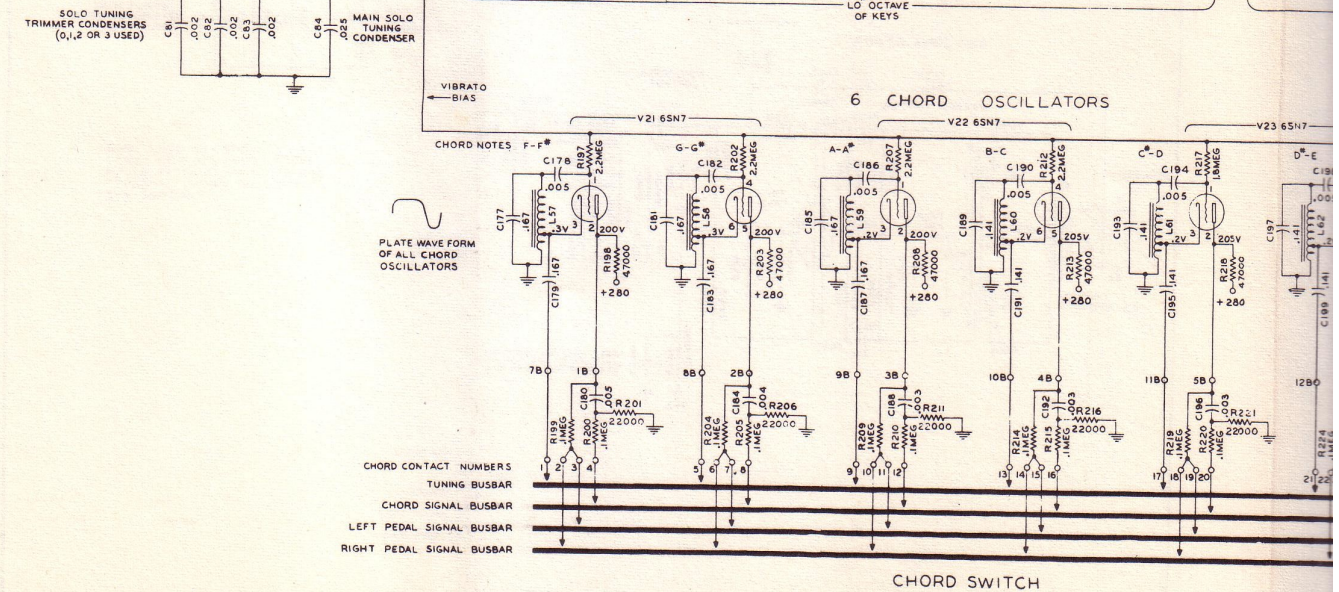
SOLO TUNING TRIMMER CONDENSERS (0,1,2 OR 3 USED)

C81 .002 C82 .002 C83 .002 C84 .025

MAIN SOLO TUNING CONDENSER

LO OCTAVE OF KEYS

VIBRATO BIAS

6 CHORD OSCILLATORS

V21 6SN7

V22 6SN7

V23 6SN7

CHORD NOTES F-F#

G-G#

A-A#

B-C

C#-D

D#-E

C178 .005 R197 2.2MEG C177 .167 L57 .3V 3 2 200V C179 .167 R198 47000 +280

C182 .005 R202 2.2MEG C181 .167 L58 .3V 6 5 4 200V C183 .167 R203 47000 +280

C186 .005 R207 2.2MEG C185 .167 L59 .2V 3 2 200V C187 .167 R208 47000 +280

C190 .005 R212 2.2MEG C189 .141 L60 .2V 6 5 4 205V C191 .141 R213 47000 +280

C194 .005 R217 1.8MEG C193 .141 L61 .2V 3 2 205V C195 .141 R218 47000 +280

C197 .141 L62 C199

PLATE WAVE FORM OF ALL CHORD OSCILLATORS

7B 1B C180 .005 R199 .1MEG R200 .1MEG R201 22000

8B 2B C184 .004 R204 .1MEG R205 .1MEG R206 22000

9B 3B C188 .003 R209 .1MEG R210 .1MEG R211 22000

10B 4B C192 .003 R214 .1MEG R215 .1MEG R216 22000

11B 5B C196 .003 R219 .1MEG R220 .1MEG R221 22000

12B R224 .1MEG

CHORD CONTACT NUMBERS 1 2 3 4 5 6 7 8 9 10 11 12 13 14 15 16 17 18 19 20 21 22

TUNING BUSBAR

CHORD SIGNAL BUSBAR

LEFT PEDAL SIGNAL BUSBAR

RIGHT PEDAL SIGNAL BUSBAR

CHORD SWITCH